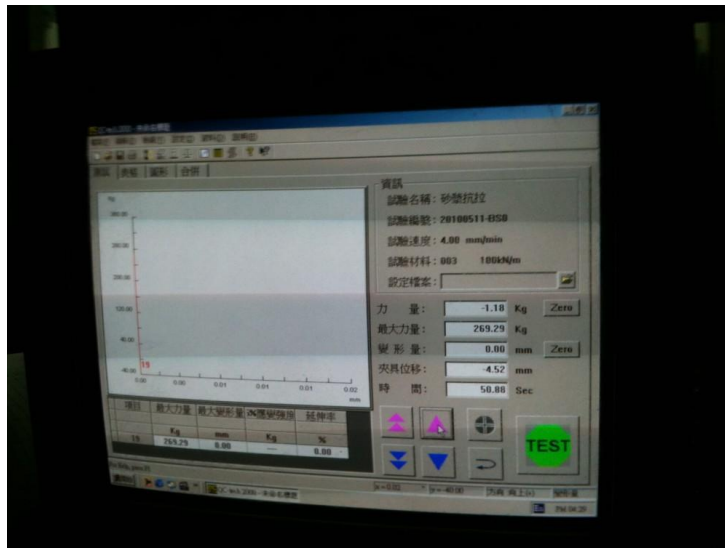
資訊
試驗名稱：砂漿抗拉
試驗編號：20100511-050
試驗速度：4.00 mm/min
試驗材料：003 100kN/m
設定檔案：

| 力 量： | -1.18 | Kg | Zero |
|---|---|---|---|
| 最大力量： | 269.29 | Kg | |
| 變形量： | 0.00 | mm | Zero |
| 夾具位移： | -4.52 | mm | |
| 時 間： | 50.88 | Sec | |

| 項目 | 最大力量 | 最大變形量 | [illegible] | 延伸率 |
|---|---|---|---|---|
| | Kg | mm | Kg | % |
| 15 | 269.29 | 0.00 | --- | 0.00 |

TEST

300.00
250.00
200.00
150.00
100.00
50.00
-50.00
0.00
0.00
0.01
0.01
0.01
0.02
mm
15

x=0.02 y=-40.00